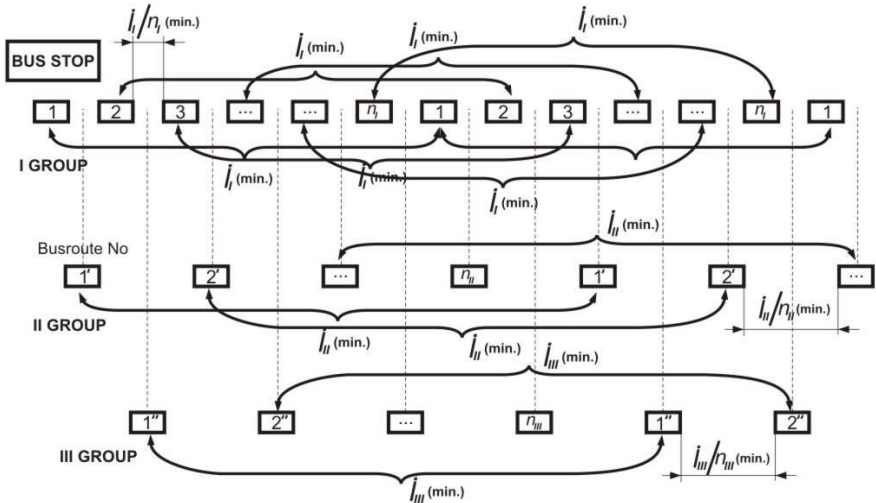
$i_I/n_I$ (min.)

$i_I$ (min.)

$i_I$ (min.)

$i_I$ (min.)

BUS STOP

1 2 3 ... ... $n_I$ 1 2 3 ... ... $n_I$ 1

I GROUP

$i_I$ (min.)

$i_I$ (min.)

$i_I$ (min.)

$i_{II}$ (min.)

Busroute No

1' 2' ... $n_{II}$ 1' 2' ...

II GROUP

$i_{II}/n_{II}$ (min.)

$i_{II}$ (min.)

$i_{II}$ (min.)

$i_{III}$ (min.)

1'' 2'' ... $n_{III}$ 1'' 2''

III GROUP

$i_{III}/n_{III}$ (min.)

$i_{III}$ (min.)